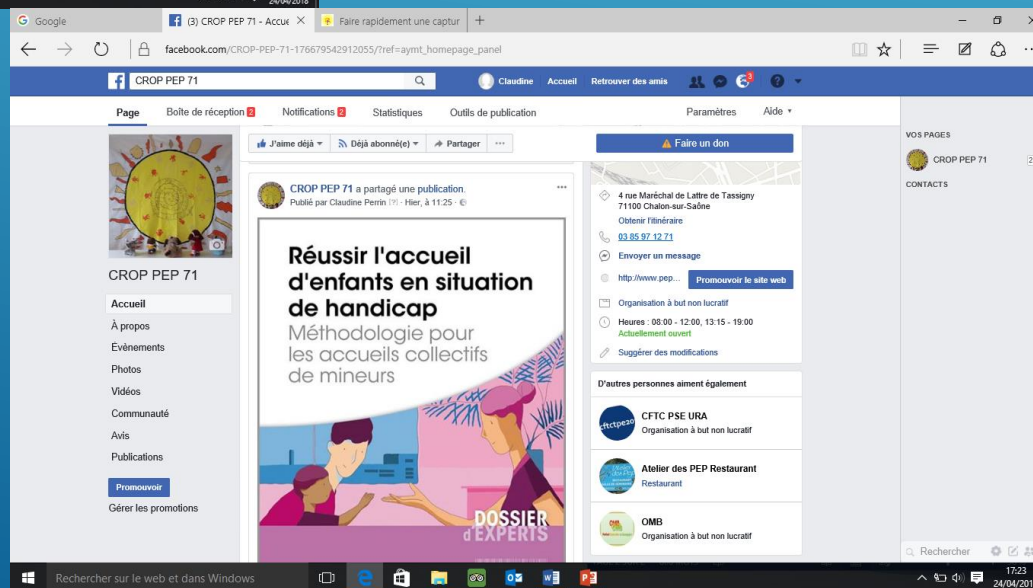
24/04/2018

Google

(3) CROP PEP 71 - Accue

Faire rapidement une captur

facebook.com/CROP-PEP-71-176679542912055/?ref=aymt_homepage_panel

CROP PEP 71

Claudine Accueil Retrouver des amis

Page Boîte de réception 2 Notifications 2 Statistiques Outils de publication Paramètres Aide

J'aime déjà Déjà abonné(e) Partager ···

Faire un don

CROP PEP 71

Accueil
À propos
Évènements
Photos
Vidéos
Communauté
Avis
Publications

Promouvoir
Gérer les promotions

CROP PEP 71 a partagé une publication.
Publié par Claudine Perrin [?] · Hier, à 11:25 ·

Réussir l'accueil d'enfants en situation de handicap

Méthodologie pour les accueils collectifs de mineurs

DOSSIER d'EXPERTS

4 rue Maréchal de Lattre de Tassigny
71100 Chalon-sur-Saône
Obtenir l'itinéraire
03 85 97 12 71
Envoyer un message
http://www.pep...
Promouvoir le site web
Organisation à but non lucratif
Heures : 08:00 - 12:00, 13:15 - 19:00
Actuellement ouvert
Suggérer des modifications

D'autres personnes aiment également

CFTC PSE URA
Organisation à but non lucratif

Atelier des PEP Restaurant
Restaurant

OMB
Organisation à but non lucratif

VOS PAGES
CROP PEP 71
CONTACTS

Rechercher

Rechercher sur le web et dans Windows

17:23
24/04/201